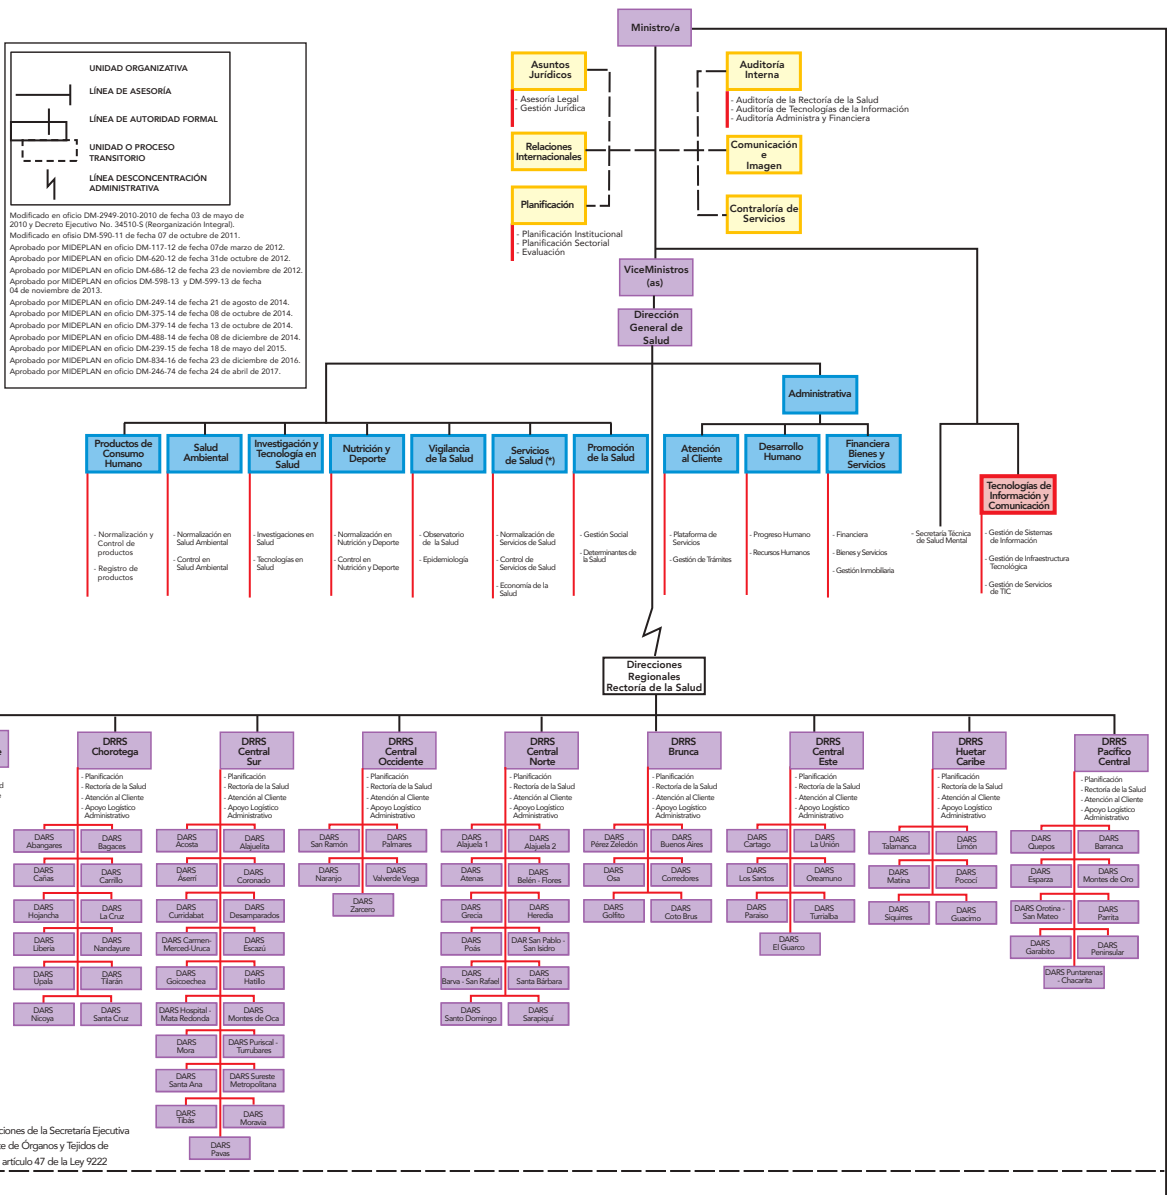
UNIDAD ORGANIZATIVA
LÍNEA DE ASESORÍA
LÍNEA DE AUTORIDAD FORMAL
UNIDAD O PROCESO TRANSITORIO
LÍNEA DESCONCENTRACIÓN ADMINISTRATIVA

Modificado en oficio DM-2949-2010-2010 de fecha 03 de mayo de 2010 y Decreto Ejecutivo No. 34510-S (Reorganización Integral).
Modificado en ofisio DM-590-11 de fecha 07 de octubre de 2011.
Aprobado por MIDEPLAN en oficio DM-117-12 de fecha 07de marzo de 2012.
Aprobado por MIDEPLAN en oficio DM-620-12 de fecha 31de octubre de 2012.
Aprobado por MIDEPLAN en oficio DM-686-12 de fecha 23 de noviembre de 2012.
Aprobado por MIDEPLAN en oficios DM-598-13 y DM-599-13 de fecha 04 de noviembre de 2013.
Aprobado por MIDEPLAN en oficio DM-249-14 de fecha 21 de agosto de 2014.
Aprobado por MIDEPLAN en oficio DM-375-14 de fecha 08 de octubre de 2014.
Aprobado por MIDEPLAN en oficio DM-379-14 de fecha 13 de octubre de 2014.
Aprobado por MIDEPLAN en oficio DM-488-14 de fecha 08 de diciembre de 2014.
Aprobado por MIDEPLAN en oficio DM-239-15 de fecha 18 de mayo del 2015.
Aprobado por MIDEPLAN en oficio DM-834-16 de fecha 23 de diciembre de 2016.
Aprobado por MIDEPLAN en oficio DM-246-74 de fecha 24 de abril de 2017.

Ministro/a

Asuntos Jurídicos
- Asesoría Legal
- Gestión Jurídica

Relaciones Internacionales

Planificación
- Planificación Institucional
- Planificación Sectorial
- Evaluación

Auditoría Interna
- Auditoría de la Rectoría de la Salud
- Auditoría de Tecnologías de la Información
- Auditoría Administra y Financiera

Comunicación e Imagen

Contraloría de Servicios

ViceMinistros (as)

Dirección General de Salud

Administrativa

Productos de Consumo Humano
- Normalización y Control de productos
- Registro de productos

Salud Ambiental
- Normalización en Salud Ambiental
- Control en Salud Ambiental

Investigación y Tecnología en Salud
- Investigaciones en Salud
- Tecnologías en Salud

Nutrición y Deporte
- Normalización en Nutrición y Deporte
- Control en Nutrición y Deporte

Vigilancia de la Salud
- Observatorio de la Salud
- Epidemiología

Servicios de Salud (*)
- Normalización de Servicios de Salud
- Control de Servicios de Salud
- Economía de la Salud

Promoción de la Salud
- Gestión Social
- Determinantes de la Salud

Atención al Cliente
- Plataforma de Servicios
- Gestión de Trámites

Desarrollo Humano
- Progreso Humano
- Recursos Humanos

Financiera Bienes y Servicios
- Financiera
- Bienes y Servicios
- Gestión Inmobiliaria

- Secretaría Técnica de Salud Mental

Tecnologías de Información y Comunicación
- Gestión de Sistemas de Información
- Gestión de Infraestructura Tecnológica
- Gestión de Servicios de TIC

Direcciones Regionales Rectoría de la Salud

DRRS Chorotega
- Planificación
- Rectoría de la Salud
- Atención al Cliente
- Apoyo Logístico Administrativo
DARS Abangares, DARS Bagaces, DARS Cañas, DARS Carrillo, DARS Hojancha, DARS La Cruz, DARS Liberia, DARS Nandayure, DARS Upala, DARS Tilarán, DARS Nicoya, DARS Santa Cruz

DRRS Central Sur
- Planificación
- Rectoría de la Salud
- Atención al Cliente
- Apoyo Logístico Administrativo
DARS Acosta, DARS Alajuelita, DARS Aserrí, DARS Coronado, DARS Curridabat, DARS Desamparados, DARS Carmen-Merced-Uruca, DARS Escazú, DARS Goicoechea, DARS Hatillo, DARS Hospital - Mata Redonda, DARS Montes de Oca, DARS Mora, DARS Puriscal - Turrubares, DARS Santa Ana, DARS Sureste Metropolitana, DARS Tibás, DARS Moravia, DARS Pavas

DRRS Central Occidente
- Planificación
- Rectoría de la Salud
- Atención al Cliente
- Apoyo Logístico Administrativo
DARS San Ramón, DARS Palmares, DARS Naranjo, DARS Valverde Vega, DARS Zarcero

DRRS Central Norte
- Planificación
- Rectoría de la Salud
- Atención al Cliente
- Apoyo Logístico Administrativo
DARS Alajuela 1, DARS Alajuela 2, DARS Atenas, DARS Belén - Flores, DARS Grecia, DARS Heredia, DARS Poás, DAR San Pablo - San Isidro, DARS Barva - San Rafael, DARS Santa Bárbara, DARS Santo Domingo, DARS Sarapiquí

DRRS Brunca
- Planificación
- Rectoría de la Salud
- Atención al Cliente
- Apoyo Logístico Administrativo
DARS Pérez Zeledón, DARS Buenos Aires, DARS Osa, DARS Corredores, DARS Golfito, DARS Coto Brus

DRRS Central Este
- Planificación
- Rectoría de la Salud
- Atención al Cliente
- Apoyo Logístico Administrativo
DARS Cartago, DARS La Unión, DARS Los Santos, DARS Oreamuno, DARS Paraíso, DARS Turrialba, DARS El Guarco

DRRS Huetar Caribe
- Planificación
- Rectoría de la Salud
- Atención al Cliente
- Apoyo Logístico Administrativo
DARS Talamanca, DARS Limón, DARS Matina, DARS Pococí, DARS Siquirres, DARS Guácimo

DRRS Pacífico Central
- Planificación
- Rectoría de la Salud
- Atención al Cliente
- Apoyo Logístico Administrativo
DARS Quepos, DARS Barranca, DARS Esparza, DARS Montes de Oro, DARS Orotina - San Mateo, DARS Parrita, DARS Garabito, DARS Peninsular, DARS Puntarenas - Chacarita

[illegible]ciones de la Secretaría Ejecutiva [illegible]te de Órganos y Tejidos de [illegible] artículo 47 de la Ley 9222